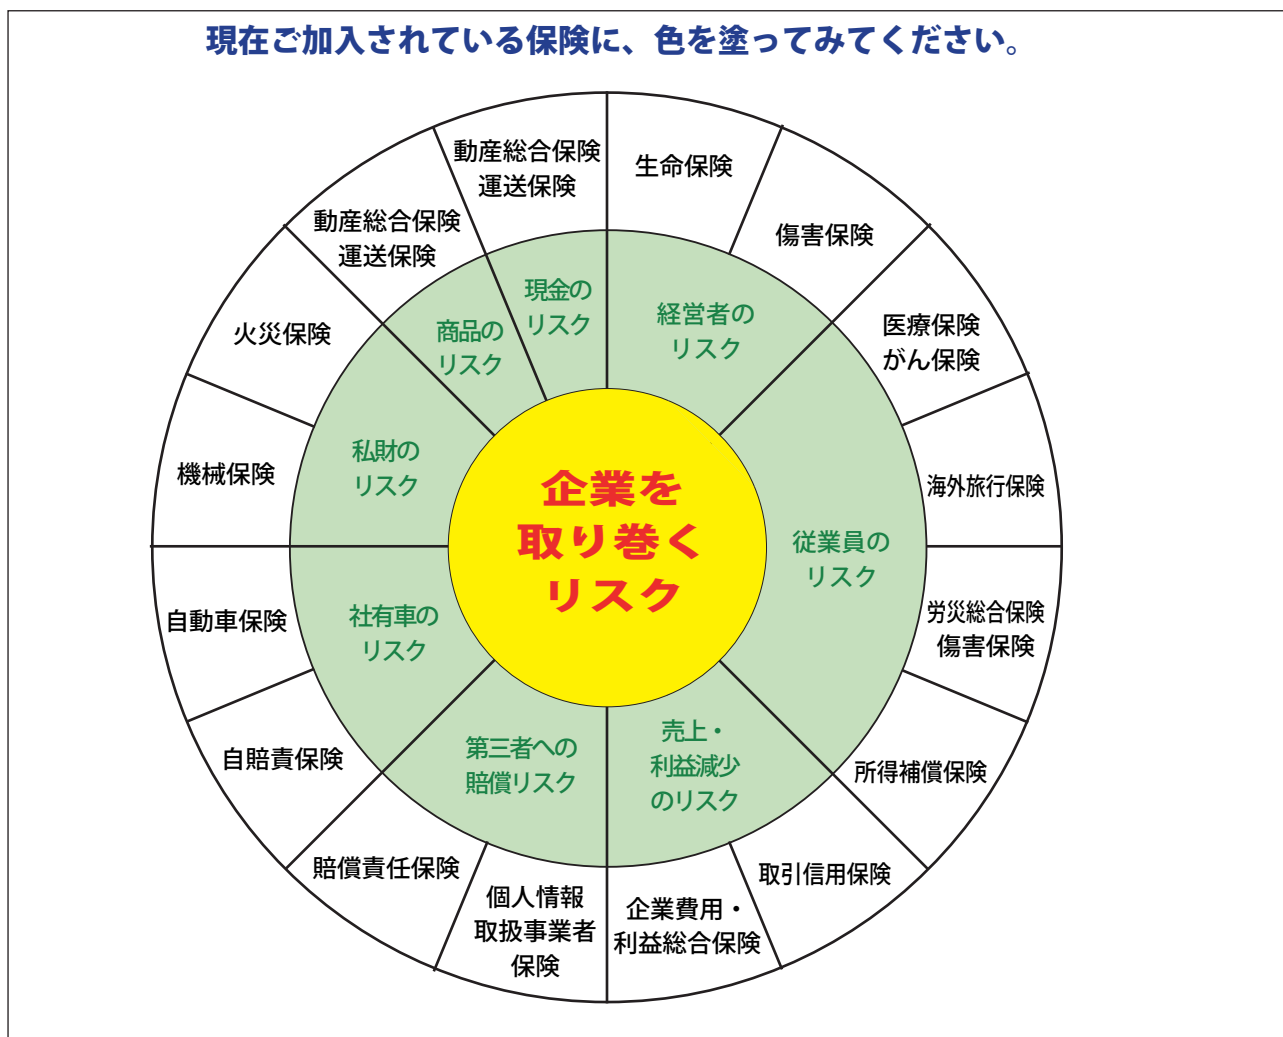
現在ご加入されている保険に、色を塗ってみてください。

企業を取り巻くリスク

経営者のリスク

従業員のリスク

売上・利益減少のリスク

第三者への賠償リスク

社有車のリスク

私財のリスク

商品のリスク

現金のリスク

生命保険

傷害保険

医療保険
がん保険

海外旅行保険

労災総合保険
傷害保険

所得補償保険

取引信用保険

企業費用・
利益総合保険

個人情報
取扱事業者
保険

賠償責任保険

自賠責保険

自動車保険

機械保険

火災保険

動産総合保険
運送保険

動産総合保険
運送保険